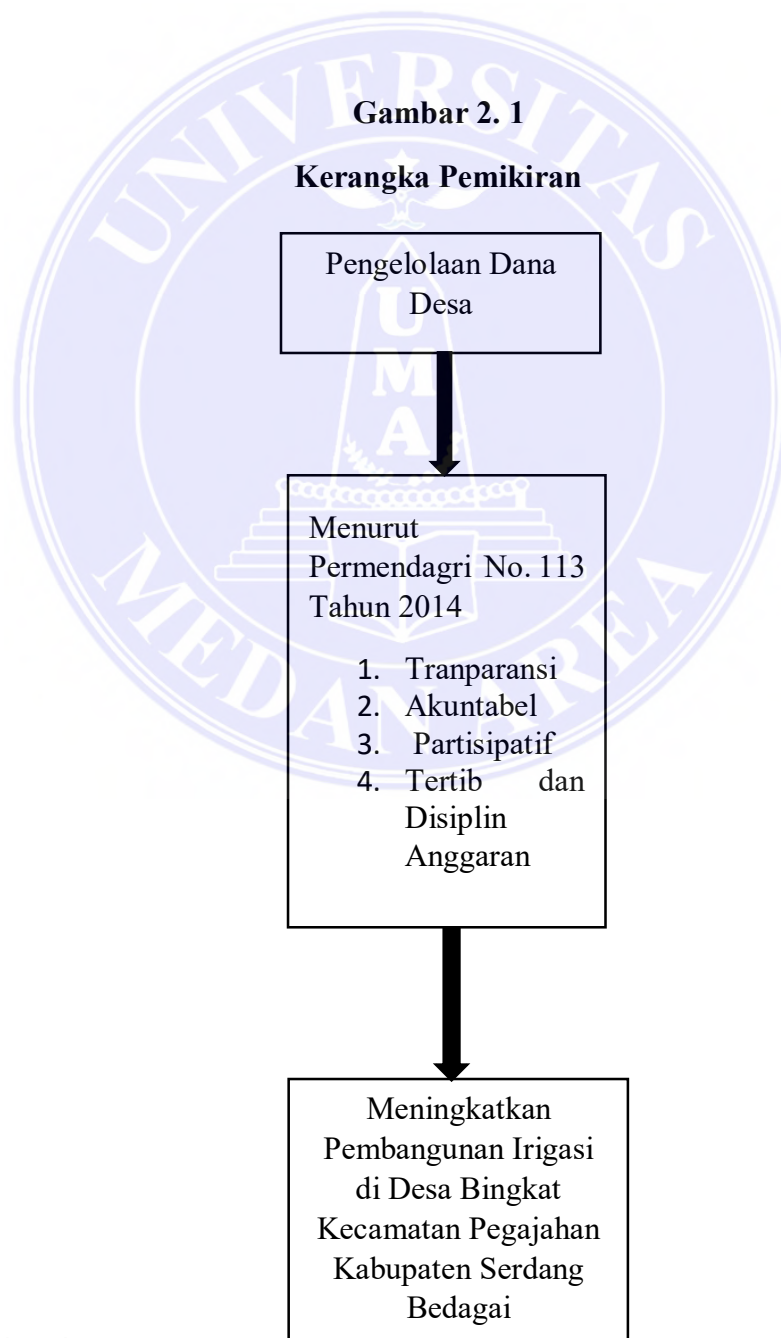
Gambar 2. 1

Kerangka Pemikiran

Pengelolaan Dana Desa

Menurut Permendagri No. 113 Tahun 2014

1. Tranparansi
2. Akuntabel
3. Partisipatif
4. Tertib dan Disiplin Anggaran

Meningkatkan Pembangunan Irigasi di Desa Bingkat Kecamatan Pegajahan Kabupaten Serdang Bedagai

UNIVERSITAS MEDAN AREA